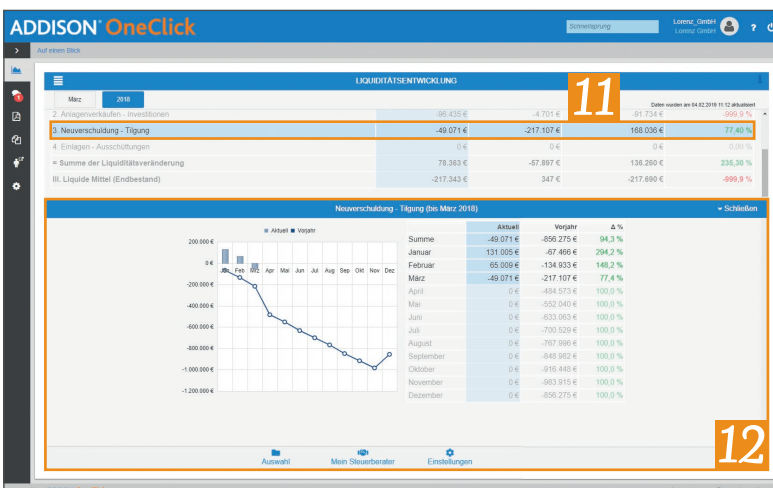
ADDISON OneClick

Schnellsprung

Lorenz_GmbH
Lorenz GmbH

? 

Auf einen Blick

LIQUIDITÄTSENTWICKLUNG

11

März 2018

Daten wurden am 04.02.2018 11:12 aktualisiert

| | | | | |
|---|---|---|---|---|
| 2. Anlagenverkäufen - Investitionen | -86.435 € | -4.701 € | -81.734 € | -999,9 % |
| 3. Neuverschuldung - Tilgung | -49.071 € | -217.107 € | 168.036 € | 77,40 % |
| 4. Einlagen - Ausschüttungen | 0 € | 0 € | 0 € | 0,00 % |
| = Summe der Liquiditätsveränderung | 78.363 € | -57.897 € | 136.260 € | 235,30 % |
| III. Liquide Mittel (Endbestand) | -217.343 € | 347 € | -217.690 € | -999,9 % |

Neuverschuldung - Tilgung (bis März 2018)

Schließen

Aktuell  Vorjahr

200.000 €
0 €
-200.000 €
-400.000 €
-600.000 €
-800.000 €
-1.000.000 €
-1.200.000 €

Jan Feb Mär Apr Mai Jun Jul Aug Sep Okt Nov Dez

| | Aktuell | Vorjahr | Δ % |
|---|---|---|---|
| Summe | -49.071 € | -856.275 € | 94,3 % |
| Januar | 131.005 € | -67.466 € | 294,2 % |
| Februar | 65.009 € | -134.933 € | 148,2 % |
| März | -49.071 € | -217.107 € | 77,4 % |
| April | 0 € | -484.573 € | 100,0 % |
| Mai | 0 € | -552.040 € | 100,0 % |
| Juni | 0 € | -633.063 € | 100,0 % |
| Juli | 0 € | -700.529 € | 100,0 % |
| August | 0 € | -767.996 € | 100,0 % |
| September | 0 € | -848.982 € | 100,0 % |
| Oktober | 0 € | -916.448 € | 100,0 % |
| November | 0 € | -983.915 € | 100,0 % |
| Dezember | 0 € | -856.275 € | 100,0 % |

12

Auswahl  Mein Steuerberater  Einstellungen